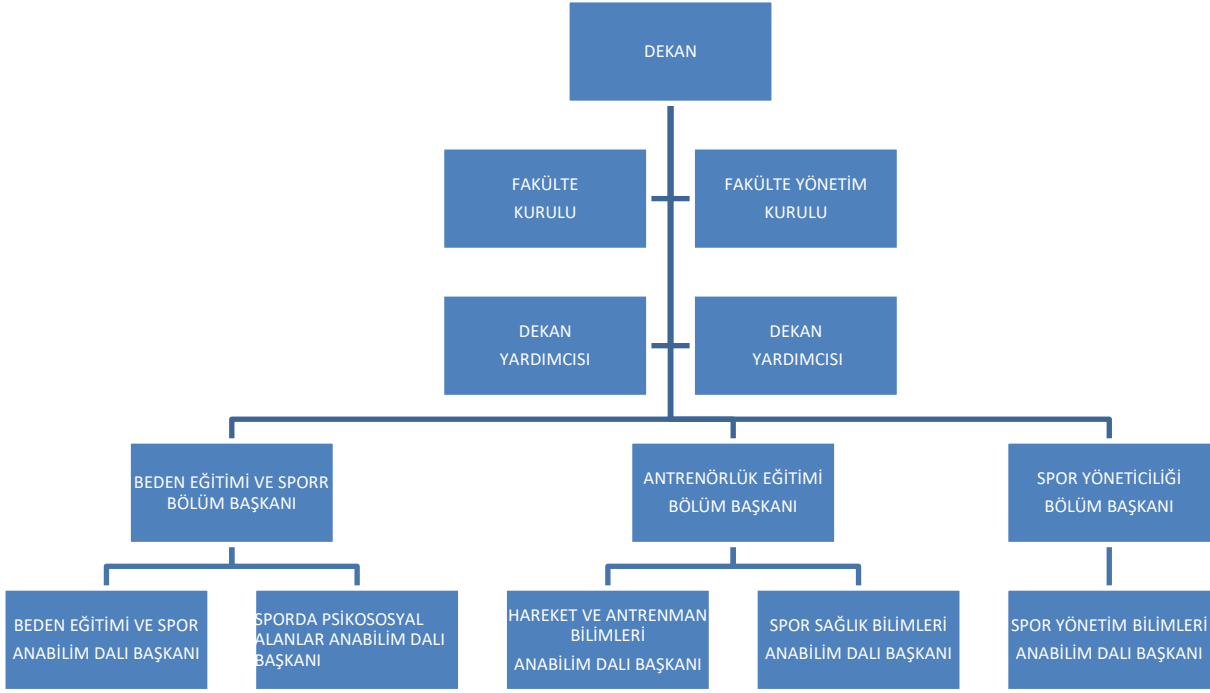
DEKAN

FAKÜLTE KURULU

FAKÜLTE YÖNETİM KURULU

DEKAN YARDIMCISI

DEKAN YARDIMCISI

BEDEN EĞİTİMİ VE SPORR BÖLÜM BAŞKANI

ANTRENÖRLÜK EĞİTİMİ BÖLÜM BAŞKANI

SPOR YÖNETİCİLİĞİ BÖLÜM BAŞKANI

BEDEN EĞİTİMİ VE SPOR ANABİLİM DALI BAŞKANI

SPORDA PSİKOSOSYAL ALANLAR ANABİLİM DALI BAŞKANI

HAREKET VE ANTRENMAN BİLİMLERİ ANABİLİM DALI BAŞKANI

SPOR SAĞLIK BİLİMLERİ ANABİLİM DALI BAŞKANI

SPOR YÖNETİM BİLİMLERİ ANABİLİM DALI BAŞKANI